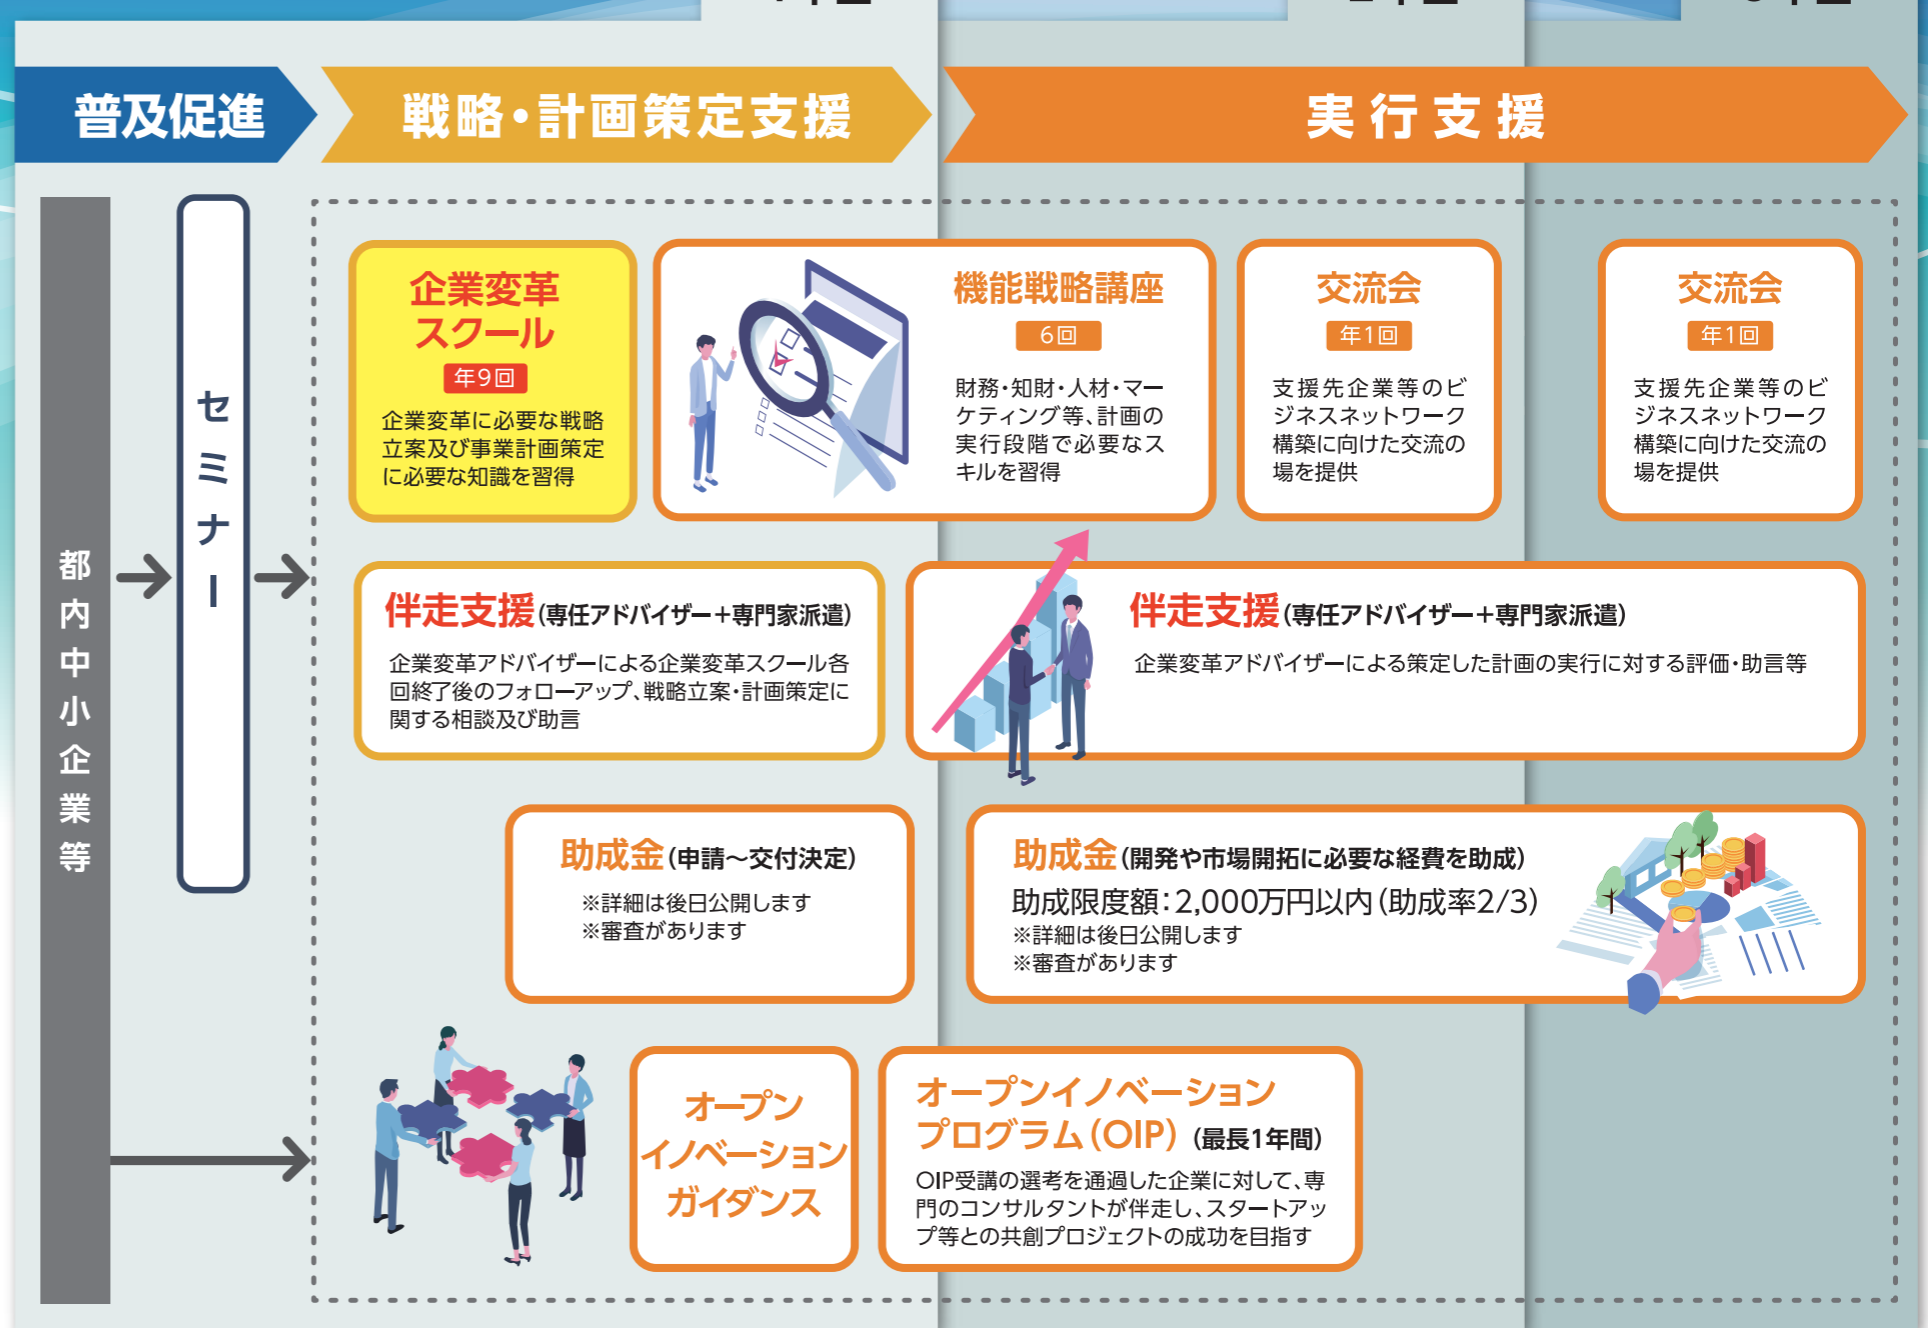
普及促進

戦略・計画策定支援

実行支援

都内中小企業等

セミナー

企業変革スクール
年9回
企業変革に必要な戦略立案及び事業計画策定に必要な知識を習得

機能戦略講座
6回
財務・知財・人材・マーケティング等、計画の実行段階で必要なスキルを習得

交流会
年1回
支援先企業等のビジネスネットワーク構築に向けた交流の場を提供

交流会
年1回
支援先企業等のビジネスネットワーク構築に向けた交流の場を提供

伴走支援(専任アドバイザー+専門家派遣)
企業変革アドバイザーによる企業変革スクール各回終了後のフォローアップ、戦略立案・計画策定に関する相談及び助言

伴走支援(専任アドバイザー+専門家派遣)
企業変革アドバイザーによる策定した計画の実行に対する評価・助言等

助成金(申請～交付決定)
※詳細は後日公開します
※審査があります

助成金(開発や市場開拓に必要な経費を助成)
助成限度額:2,000万円以内(助成率2/3)
※詳細は後日公開します
※審査があります

オープンイノベーションガイダンス

オープンイノベーションプログラム(OIP)(最長1年間)
OIP受講の選考を通過した企業に対して、専門のコンサルタントが伴走し、スタートアップ等との共創プロジェクトの成功を目指す